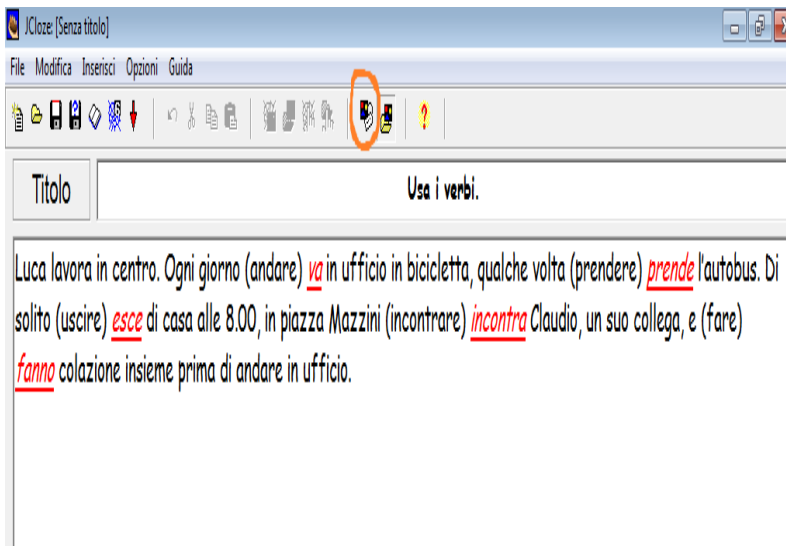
JCloze: [Senza titolo]

File Modifica Inserisci Opzioni Guida

Titolo

Usa i verbi.

Luca lavora in centro. Ogni giorno (andare) va in ufficio in bicicletta, qualche volta (prendere) prende l'autobus. Di solito (uscire) esce di casa alle 8.00, in piazza Mazzini (incontrare) incontra Claudio, un suo collega, e (fare) fanno colazione insieme prima di andare in ufficio.